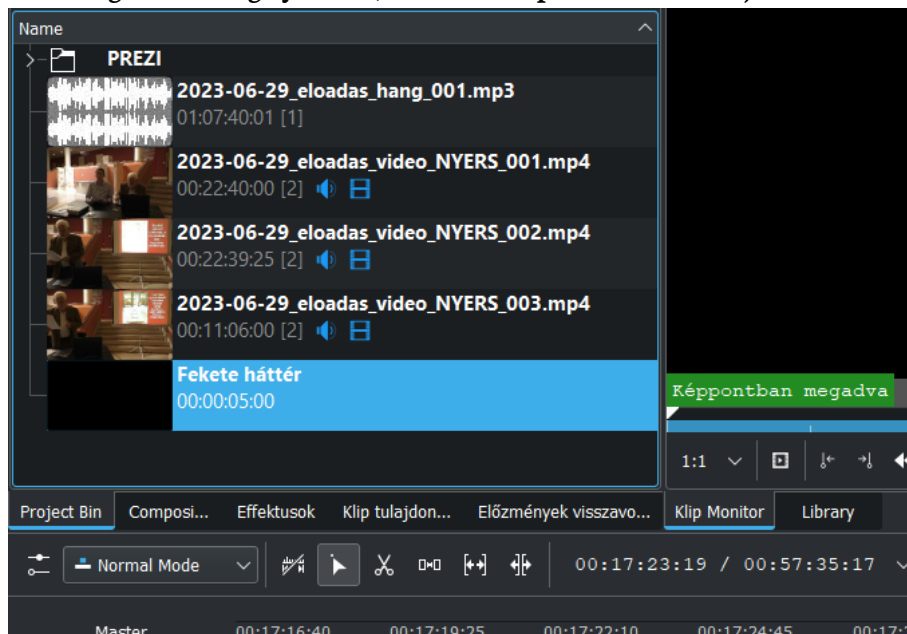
Name

PREZI

2023-06-29_eloadas_hang_001.mp3
01:07:40:01 [1]

2023-06-29_eloadas_video_NYERS_001.mp4
00:22:40:00 [2]

2023-06-29_eloadas_video_NYERS_002.mp4
00:22:39:25 [2]

2023-06-29_eloadas_video_NYERS_003.mp4
00:11:06:00 [2]

Fekete háttér
00:00:05:00

Képpontban megadva

1:1

Project Bin | Composi... | Effektusok | Klip tulajdon... | Előzmények visszavo... | Klip Monitor | Library

Normal Mode

00:17:23:19 / 00:57:35:17

Master 00:17:16:40 00:17:19:25 00:17:22:10 00:17:24:45 00:17:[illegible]